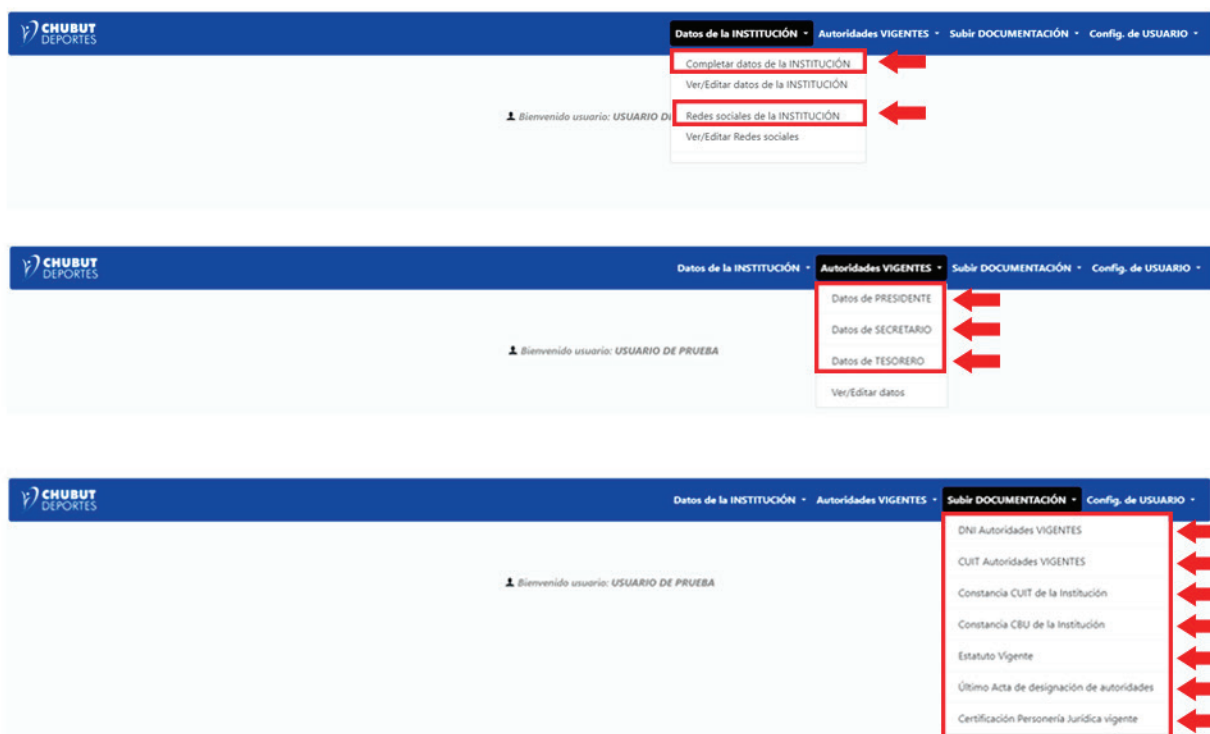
CHUBUT DEPORTES

Datos de la INSTITUCIÓN ▾ Autoridades VIGENTES ▾ Subir DOCUMENTACIÓN ▾ Config. de USUARIO ▾

Completar datos de la INSTITUCIÓN
Ver/Editar datos de la INSTITUCIÓN
Redes sociales de la INSTITUCIÓN
Ver/Editar Redes sociales

Bienvenido usuario: USUARIO D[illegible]

CHUBUT DEPORTES

Datos de la INSTITUCIÓN ▾ Autoridades VIGENTES ▾ Subir DOCUMENTACIÓN ▾ Config. de USUARIO ▾

Datos de PRESIDENTE
Datos de SECRETARIO
Datos de TESORERO
Ver/Editar datos

Bienvenido usuario: USUARIO DE PRUEBA

CHUBUT DEPORTES

Datos de la INSTITUCIÓN ▾ Autoridades VIGENTES ▾ Subir DOCUMENTACIÓN ▾ Config. de USUARIO ▾

DNI Autoridades VIGENTES
CUIT Autoridades VIGENTES
Constancia CUIT de la Institución
Constancia CBU de la Institución
Estatuto Vigente
Último Acta de designación de autoridades
Certificación Personería Jurídica vigente

Bienvenido usuario: USUARIO DE PRUEBA